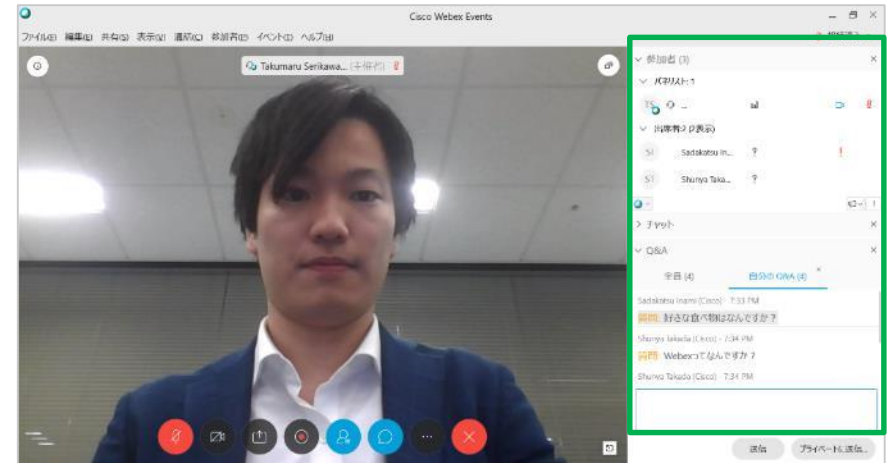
Cisco Webex Events

ファイル(F) 編集(E) 共有(S) 表示(V) 通信(C) 参加者(P) イベント(I) ヘルプ(H)

Takumaru Serikawa... (主催者)

参加者 (3)

パネリスト: 1

TS

出席者: 2 ([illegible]表示)

SI Sadakatsu In...

ST Shunya Taka...

チャット

Q&A

全員 (4)

自分の Q&A (4)

Sadakatsu Inami (Cisco) - 7:33 PM

質問 好きな食べ物はなんですか？

Shunya Takada (Cisco) - 7:34 PM

質問 Webexってなんですか？

Shunya Takada (Cisco) - 7:34 PM

送信

プライベートに送信...